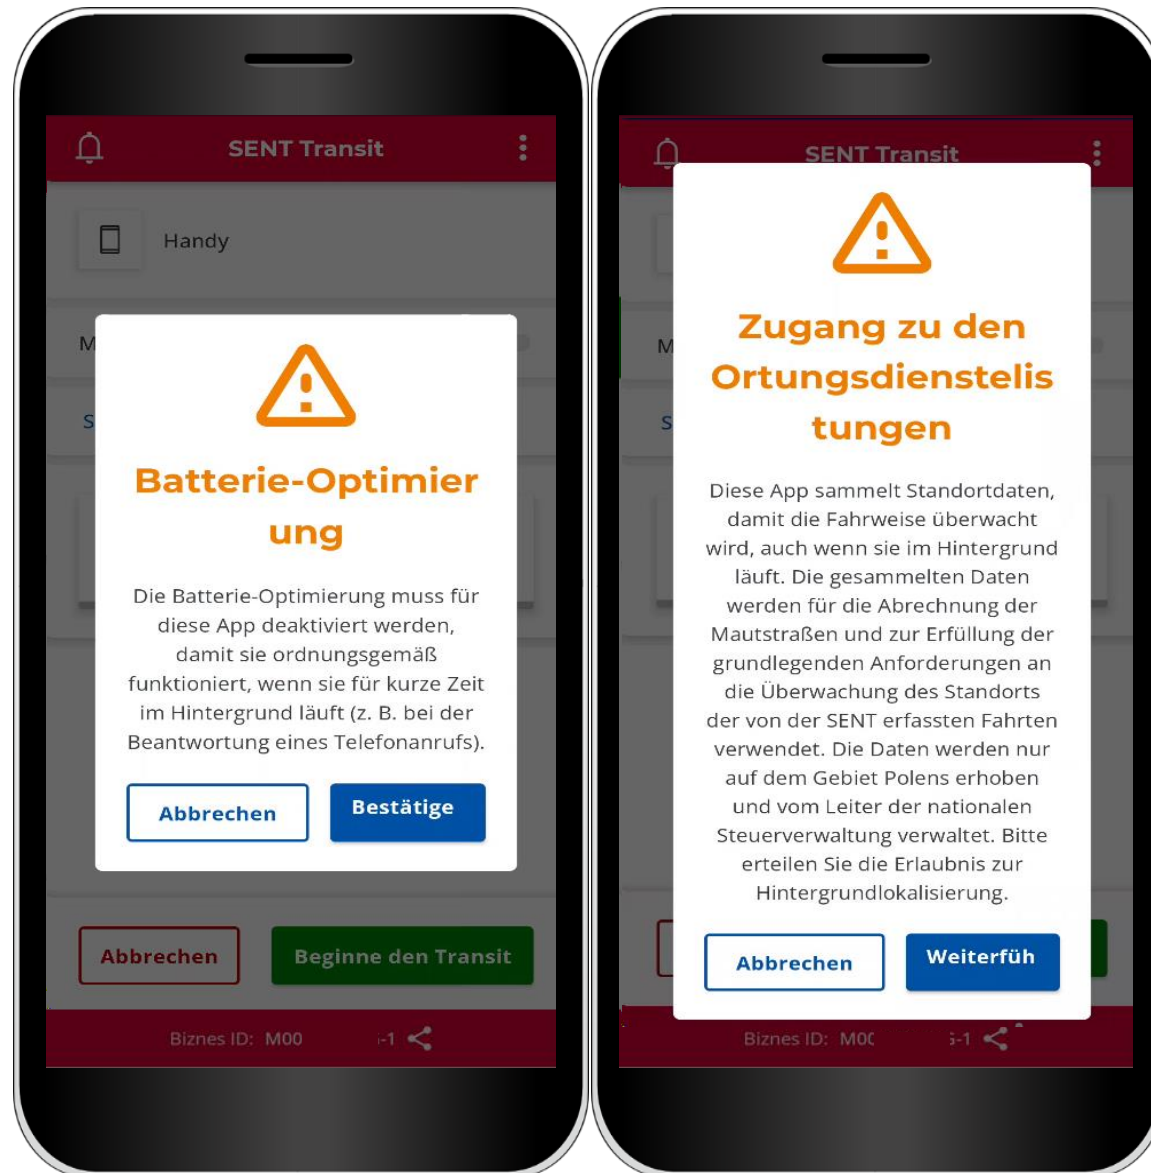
SENT Transit

Handy

M

S

Batterie-Optimierung

Die Batterie-Optimierung muss für diese App deaktiviert werden, damit sie ordnungsgemäß funktioniert, wenn sie für kurze Zeit im Hintergrund läuft (z. B. bei der Beantwortung eines Telefonanrufs).

Abbrechen

Bestätige

Abbrechen

Beginne den Transit

Biznes ID: M00 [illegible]-1

SENT Transit

M

S

Zugang zu den Ortungsdienstelistungen

Diese App sammelt Standortdaten, damit die Fahrweise überwacht wird, auch wenn sie im Hintergrund läuft. Die gesammelten Daten werden für die Abrechnung der Mautstraßen und zur Erfüllung der grundlegenden Anforderungen an die Überwachung des Standorts der von der SENT erfassten Fahrten verwendet. Die Daten werden nur auf dem Gebiet Polens erhoben und vom Leiter der nationalen Steuerverwaltung verwaltet. Bitte erteilen Sie die Erlaubnis zur Hintergrundlokalisierung.

Abbrechen

Weiterfüh

Biznes ID: M0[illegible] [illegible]-1